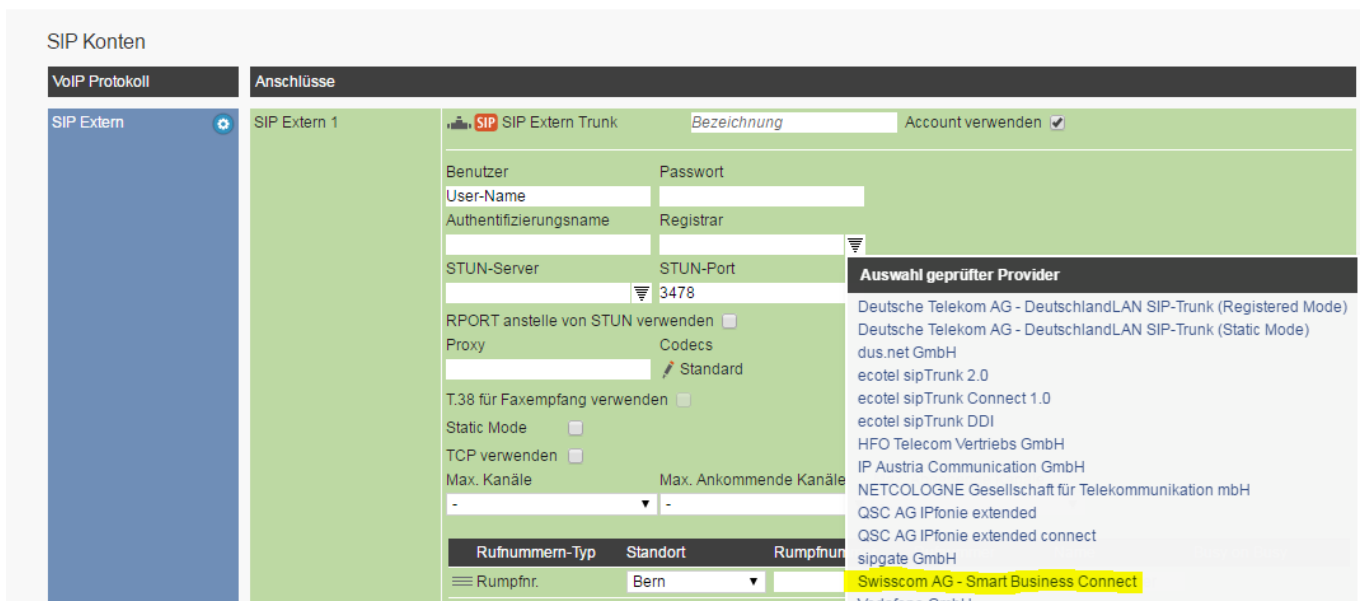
SIP Konten

VoIP Protokoll

Anschlüsse

SIP Extern

SIP Extern 1

SIP SIP Extern Trunk

Bezeichnung

Account verwenden

Benutzer

Passwort

User-Name

Authentifizierungsname

Registrar

STUN-Server

STUN-Port

3478

RPORT anstelle von STUN verwenden

Proxy

Codecs

Standard

T.38 für Faxempfang verwenden

Static Mode

TCP verwenden

Max. Kanäle

Max. Ankommende Kanäle

-

-

Rufnummern-Typ

Standort

Rumpfnum

Rumpfnr.

Bern

Auswahl geprüfter Provider

Deutsche Telekom AG - DeutschlandLAN SIP-Trunk (Registered Mode)

Deutsche Telekom AG - DeutschlandLAN SIP-Trunk (Static Mode)

dus.net GmbH

ecotel sipTrunk 2.0

ecotel sipTrunk Connect 1.0

ecotel sipTrunk DDI

HFO Telecom Vertriebs GmbH

IP Austria Communication GmbH

NETCOLOGNE Gesellschaft für Telekommunikation mbH

QSC AG IPfonie extended

QSC AG IPfonie extended connect

sipgate GmbH

Swisscom AG - Smart Business Connect

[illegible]